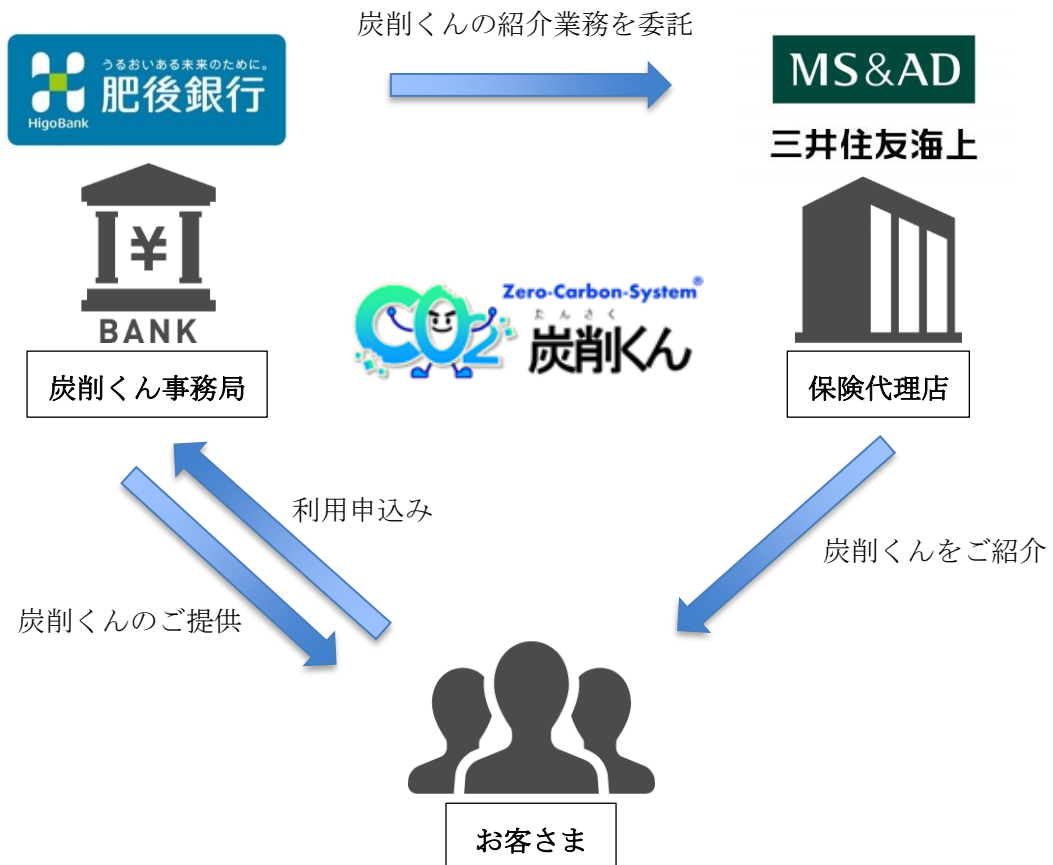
炭削くんの紹介業務を委託

うるおいある未来のために。
肥後銀行
HigoBank

MS&AD
三井住友海上

¥
BANK

炭削くん事務局

Zero-Carbon-System®
CO2
たんさく
炭削くん

保険代理店

利用申込み

炭削くんのご提供

炭削くんをご紹介

お客さま